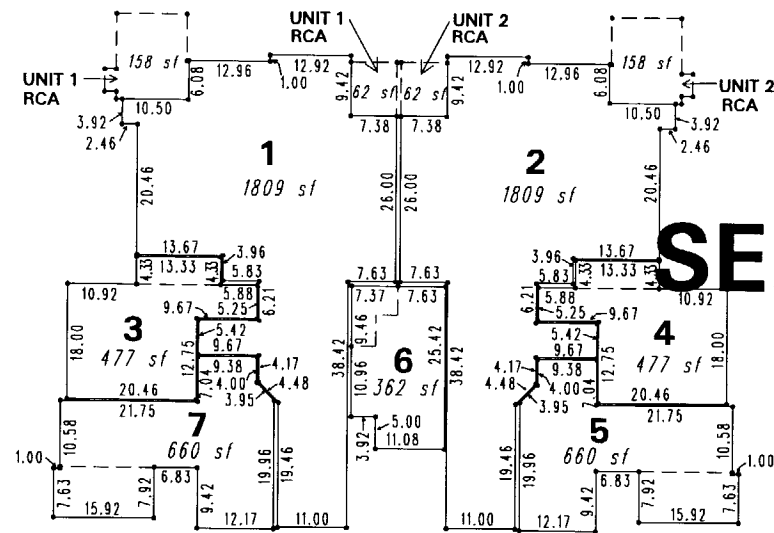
UNIT 1 RCA
UNIT 2 RCA
158 sf
158 sf
UNIT 1 RCA
UNIT 2 RCA
12.96
12.92
1.00
6.08
9.42
62 sf
62 sf
9.42
12.92
1.00
12.96
6.08
10.50
7.38
7.38
10.50
3.92
2.46
3.92
2.46
1
1809 sf
2
1809 sf
20.46
26.00
26.00
20.46
13.67
3.96
13.33
4.33
4.33
5.83
3.96
13.67
5.83
4.33
13.33
4.33
SE
10.92
7.63
7.63
10.92
5.88
6.21
7.37
7.63
6.21
5.88
9.67
5.25
5.25
9.67
5.42
9.46
25.42
5.42
3
477 sf
18.00
9.67
12.75
38.42
6
362 sf
38.42
9.67
12.75
4
477 sf
18.00
9.38
4.17
10.96
4.17
9.38
7.04
4.00
4.48
4.48
4.00
7.04
20.46
3.95
3.95
20.46
21.75
21.75
10.58
7
660 sf
5.00
11.08
3.92
5
660 sf
10.58
1.00
19.96
19.46
19.46
19.96
1.00
7.63
7.92
6.83
6.83
7.92
7.63
15.92
9.42
9.42
15.92
12.17
11.00
11.00
12.17